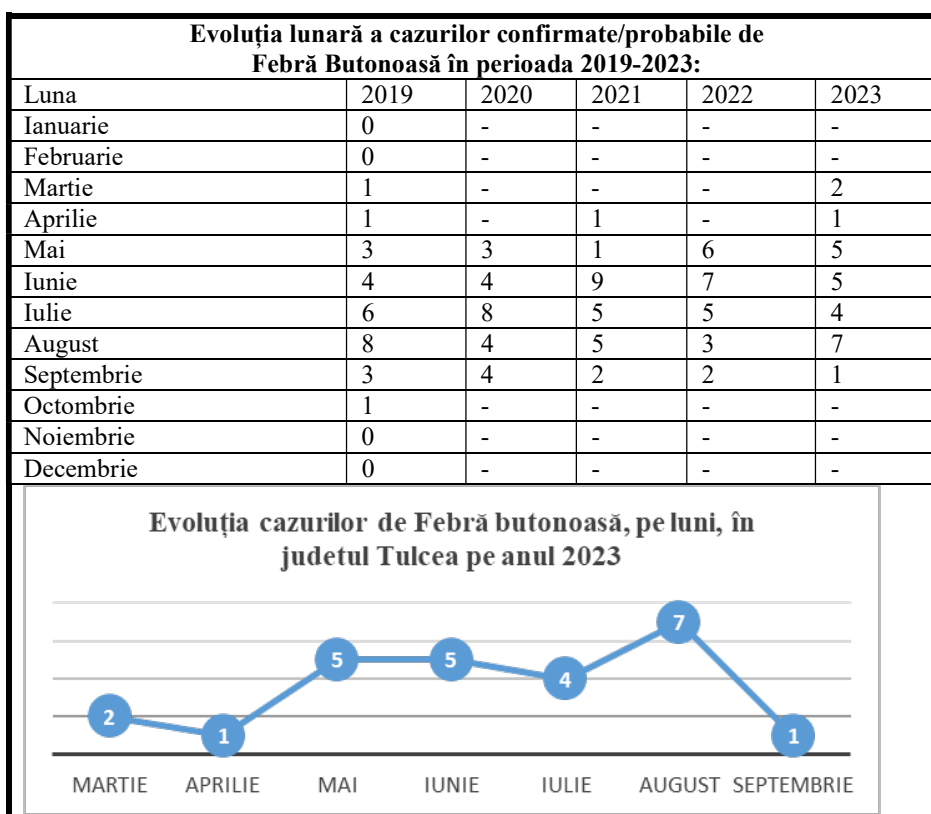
Evoluția lunară a cazurilor confirmate/probabile de Febră Butonoasă în perioada 2019-2023:

| Luna | 2019 | 2020 | 2021 | 2022 | 2023 |
|---|---|---|---|---|---|
| Ianuarie | 0 | - | - | - | - |
| Februarie | 0 | - | - | - | - |
| Martie | 1 | - | - | - | 2 |
| Aprilie | 1 | - | 1 | - | 1 |
| Mai | 3 | 3 | 1 | 6 | 5 |
| Iunie | 4 | 4 | 9 | 7 | 5 |
| Iulie | 6 | 8 | 5 | 5 | 4 |
| August | 8 | 4 | 5 | 3 | 7 |
| Septembrie | 3 | 4 | 2 | 2 | 1 |
| Octombrie | 1 | - | - | - | - |
| Noiembrie | 0 | - | - | - | - |
| Decembrie | 0 | - | - | - | - |

Evoluția cazurilor de Febră butonoasă, pe luni, în judetul Tulcea pe anul 2023

2 1 5 5 4 7 1

MARTIE APRILIE MAI IUNIE IULIE AUGUST SEPTEMBRIE